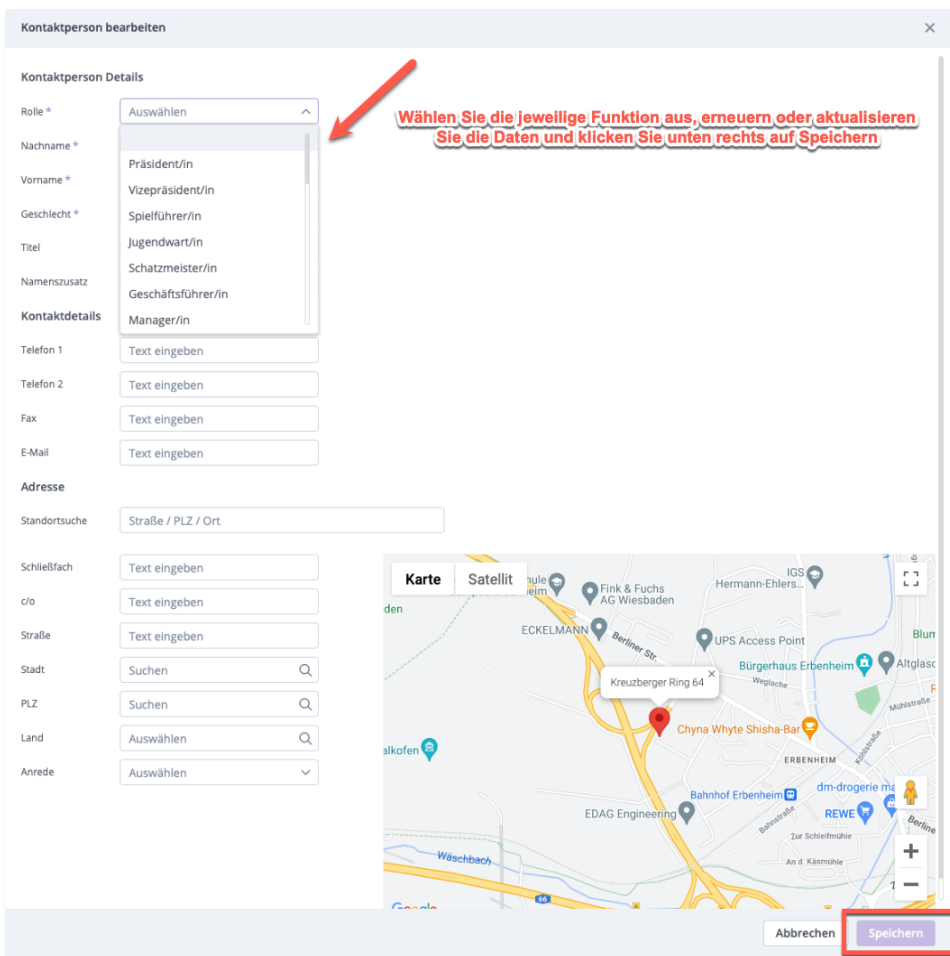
Kontaktperson bearbeiten

Kontaktperson Details

Rolle * Auswählen

Präsident/in
Vizepräsident/in
Spielführer/in
Jugendwart/in
Schatzmeister/in
Geschäftsführer/in
Manager/in

Nachname *

Vorname *

Geschlecht *

Titel

Namenszusatz

Wählen Sie die jeweilige Funktion aus, erneuern oder aktualisieren Sie die Daten und klicken Sie unten rechts auf Speichern

Kontaktdetails

Telefon 1 Text eingeben

Telefon 2 Text eingeben

Fax Text eingeben

E-Mail Text eingeben

Adresse

Standortsuche Straße / PLZ / Ort

Schließfach Text eingeben

c/o Text eingeben

Straße Text eingeben

Stadt Suchen

PLZ Suchen

Land Auswählen

Anrede Auswählen

Karte Satellit

Fink & Fuchs AG Wiesbaden
Hermann-Ehlers-
IGS
ECKELMANN
Berliner Str.
UPS Access Point
Bürgerhaus Erbenheim
Altglas
Blum
Weglache
Kreuzberger Ring 64
Chyna Whyte Shisha-Bar
Mühlstraße
Kohlstraße
ERBENHEIM
Bahnhof Erbenheim
dm-drogerie ma
REWE
EDAG Engineering
Bahnstraße
Zur Schleifmühle
An d. Käsmühle
Wäschbach
Berline
alkofen
den
hule
heim
66

Abbrechen Speichern